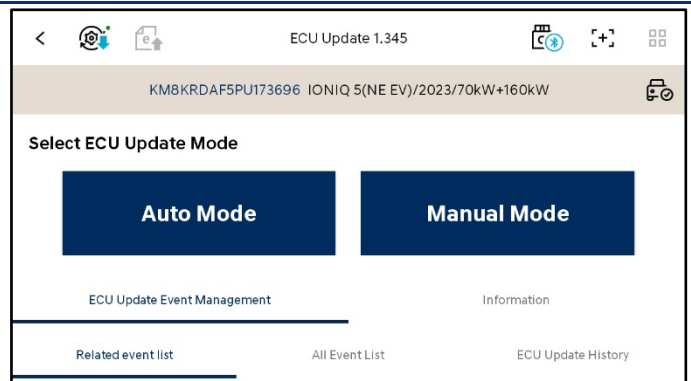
ECU Update 1.345

KM8KRDAF5PU173696 IONIQ 5(NE EV)/2023/70kW+160kW

Select ECU Update Mode

Auto Mode

Manual Mode

ECU Update Event Management

Information

Related event list

All Event List

ECU Update History